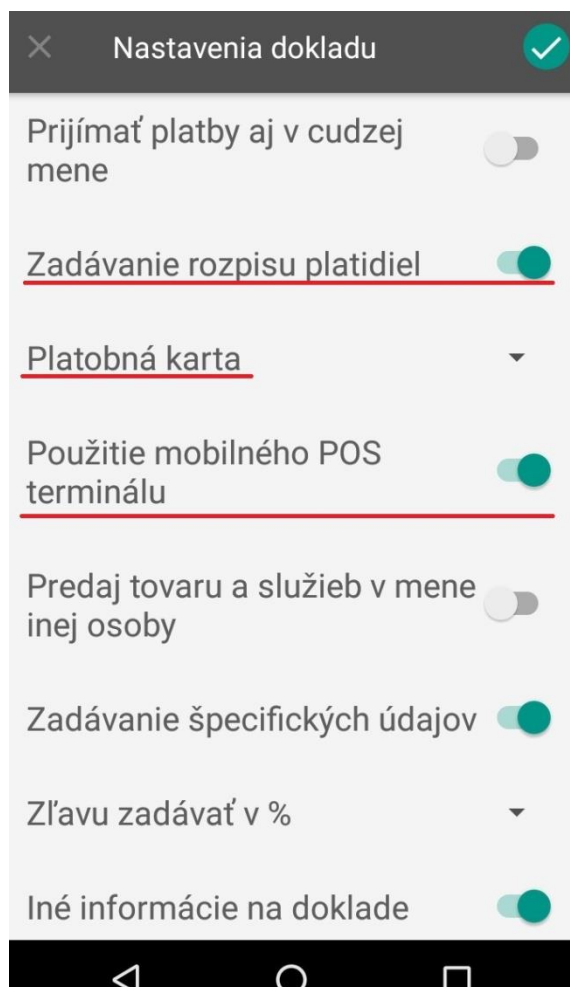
Nastavenia dokladu

Prijímať platby aj v cudzej mene

Zadávanie rozpisu platidiel

Platobná karta

Použitie mobilného POS terminálu

Predaj tovaru a služieb v mene inej osoby

Zadávanie špecifických údajov

Zľavu zadávať v %

Iné informácie na doklade